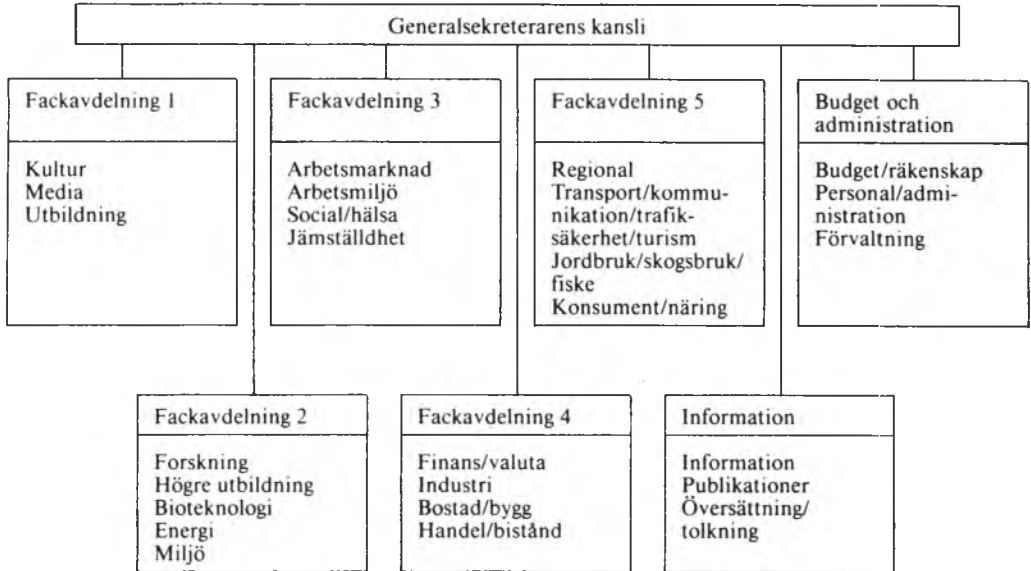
Generalsekreterarens kansli

Fackavdelning 1

Kultur
Media
Utbildning

Fackavdelning 3

Arbetsmarknad
Arbetsmiljö
Social/hälsa
Jämställdhet

Fackavdelning 5

Regional
Transport/kommunikation/trafiksäkerhet/turism
Jordbruk/skogsbruk/fiske
Konsument/näring

Budget och administration

Budget/räkenskap
Personal/administration
Förvaltning

Fackavdelning 2

Forskning
Högre utbildning
Bioteknologi
Energi
Miljö

Fackavdelning 4

Finans/valuta
Industri
Bostad/bygg
Handel/bistånd

Information

Information
Publikationer
Översättning/tolkning